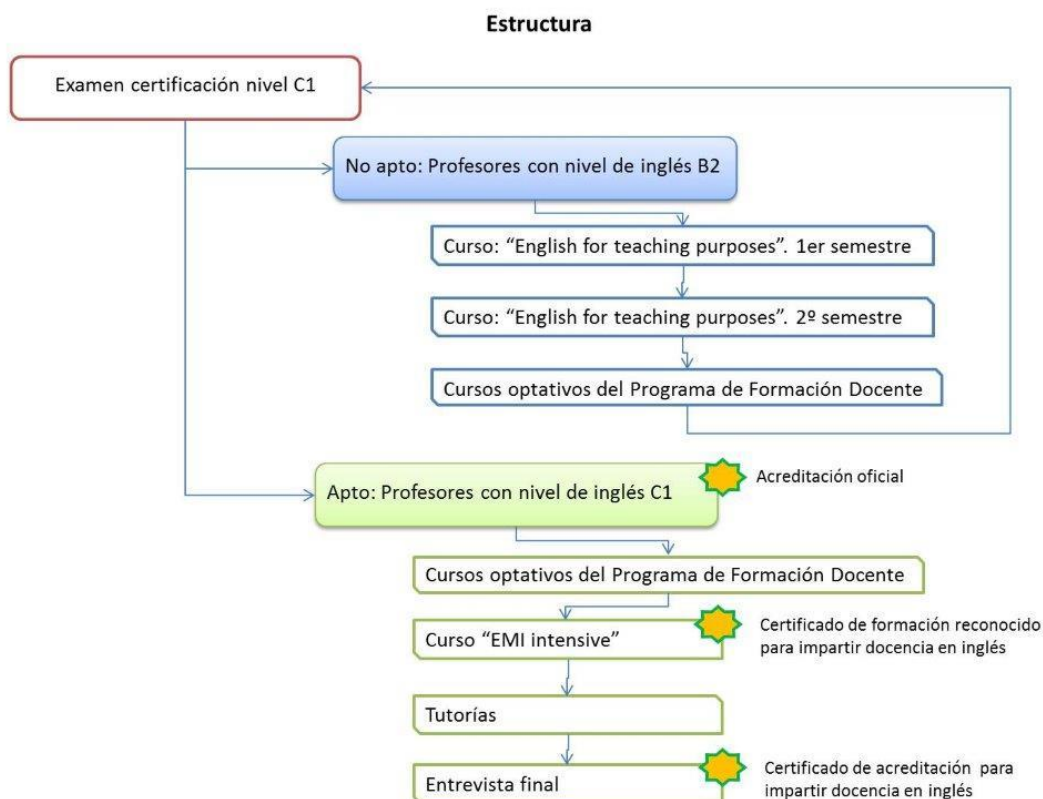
Estructura

Examen certificación nivel C1

No apto: Profesores con nivel de inglés B2

Curso: “English for teaching purposes”. 1er semestre

Curso: “English for teaching purposes”. 2º semestre

Cursos optativos del Programa de Formación Docente

Apto: Profesores con nivel de inglés C1

Acreditación oficial

Cursos optativos del Programa de Formación Docente

Curso “EMI intensive”

Certificado de formación reconocido para impartir docencia en inglés

Tutorías

Entrevista final

Certificado de acreditación para impartir docencia en inglés